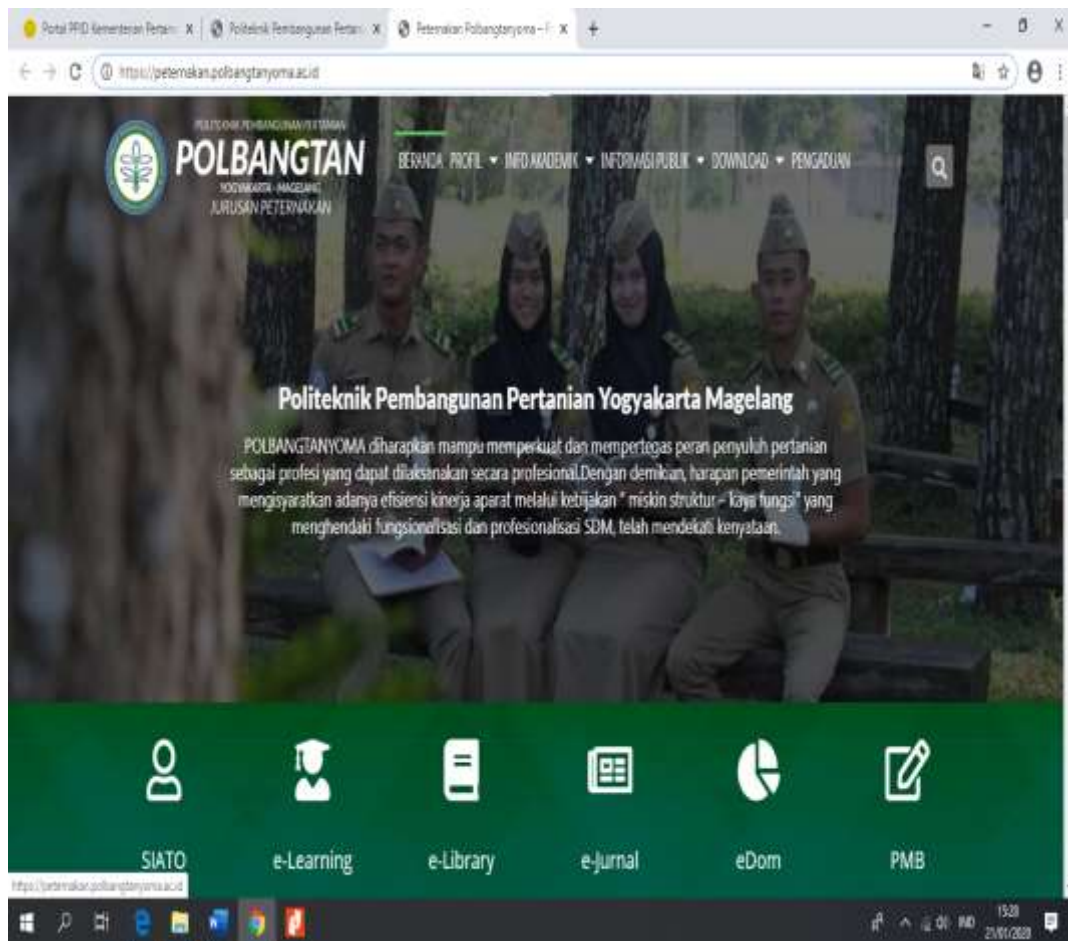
Portal PPID Kementerian Pertani X | Politeknik Pembangunan Pertani X | Peternakan Polbangtanyoma – P X | +

https://peternakan.polbangtanyoma.ac.id

POLITEKNIK PEMBANGUNAN PERTANIAN
POLBANGTAN
YOGYAKARTA - MAGELANG
JURUSAN PETERNAKAN

BERANDA PROFIL INFO AKADEMIK INFORMASI PUBLIK DOWNLOAD PENGADUAN

Politeknik Pembangunan Pertanian Yogyakarta Magelang

POLBANGTANYOMA diharapkan mampu memperkuat dan mempertegas peran penyuluh pertanian sebagai profesi yang dapat dilaksanakan secara profesional.Dengan demikian, harapan pemerintah yang mengisyaratkan adanya efisiensi kinerja aparat melalui kebijakan " miskin struktur – kaya fungsi" yang menghendaki fungsionalisasi dan profesionalisasi SDM, telah mendekati kenyataan.

SIATO
e-Learning
e-Library
e-Jurnal
eDom
PMB

https://peternakan.polbangtanyoma.ac.id

IND 15:20 21/01/2020